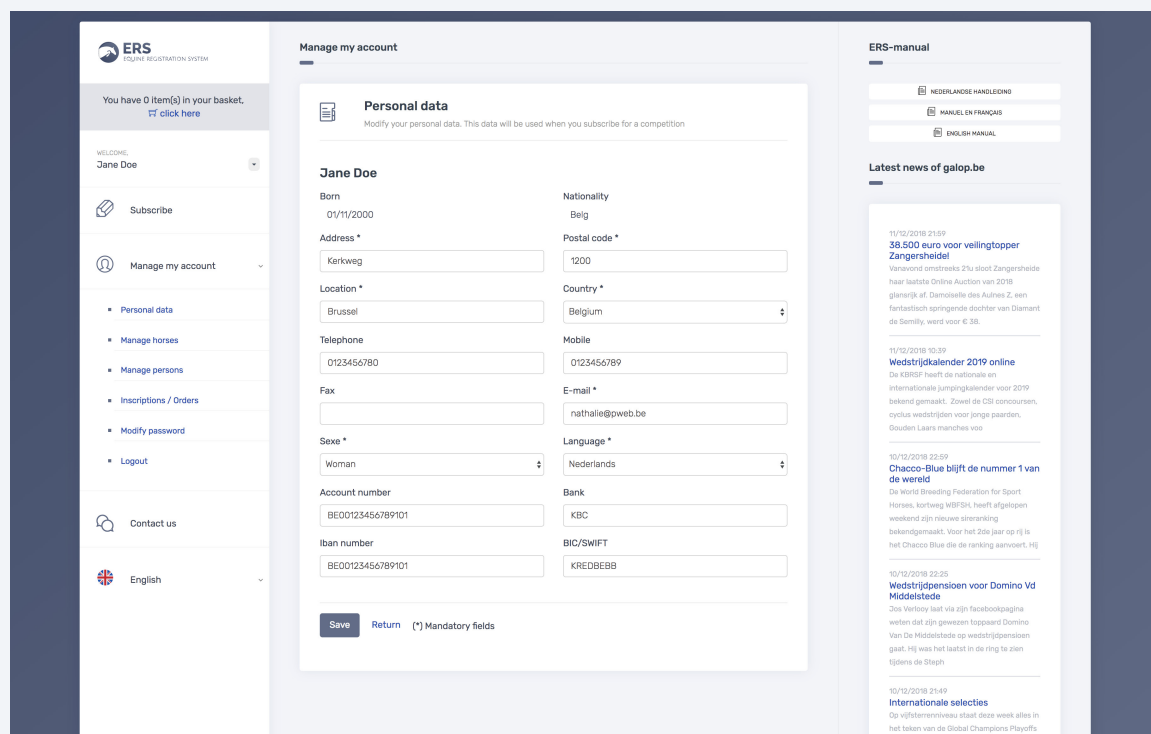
ERS
EQUINE REGISTRATION SYSTEM

You have 0 item(s) in your basket, click here

WELCOME,
Jane Doe

Subscribe

Manage my account

Personal data

Manage horses

Manage persons

Inscriptions / Orders

Modify password

Logout

Contact us

English

Manage my account

Personal data
Modify your personal data. This data will be used when you subscribe for a competition

Jane Doe

Born
01/11/2000

Nationality
Belg

Address *
Kerkweg

Postal code *
1200

Location *
Brussel

Country *
Belgium

Telephone
0123456780

Mobile
0123456789

Fax

E-mail *
nathalie@pweb.be

Sexe *
Woman

Language *
Nederlands

Account number
BE00123456789101

Bank
KBC

Iban number
BE00123456789101

BIC/SWIFT
KREDBEBB

Save
Return
(*) Mandatory fields

ERS-manual

NEDERLANDSE HANDLEIDING
MANUEL EN FRANÇAIS
ENGLISH MANUAL

Latest news of galop.be

11/12/2018 21:59
38.500 euro voor veilingtopper Zangersheide!
Vanavond omstreeks 21u sloot Zangersheide haar laatste Online Auction van 2018 glansrijk af. Damoiselle des Aulnes Z, een fantastisch springende dochter van Diamant de Semilly, werd voor € 38.

11/12/2018 10:39
Wedstrijdkalender 2019 online
De KBRSF heeft de nationale en internationale jumpingkalender voor 2019 bekend gemaakt. Zowel de CSI concoursen, cyclus wedstrijden voor jonge paarden, Gouden Laars manches voo

10/12/2018 22:59
Chacco-Blue blijft de nummer 1 van de wereld
De World Breeding Federation for Sport Horses, kortweg WBFSH, heeft afgelopen weekend zijn nieuwe sireranking bekendgemaakt. Voor het 2de jaar op rij is het Chacco Blue die de ranking aanvoert. Hij

10/12/2018 22:25
Wedstrijdpensioen voor Domino Vd Middelstede
Jos Verlooy laat via zijn facebookpagina weten dat zijn gewezen toppaard Domino Van De Middelstede op wedstrijdpensioen gaat. Hij was het laatst in de ring te zien tijdens de Steph

10/12/2018 21:49
Internationale selecties
Op vijfsterrenniveau staat deze week alles in het teken van de Global Champions Playoffs